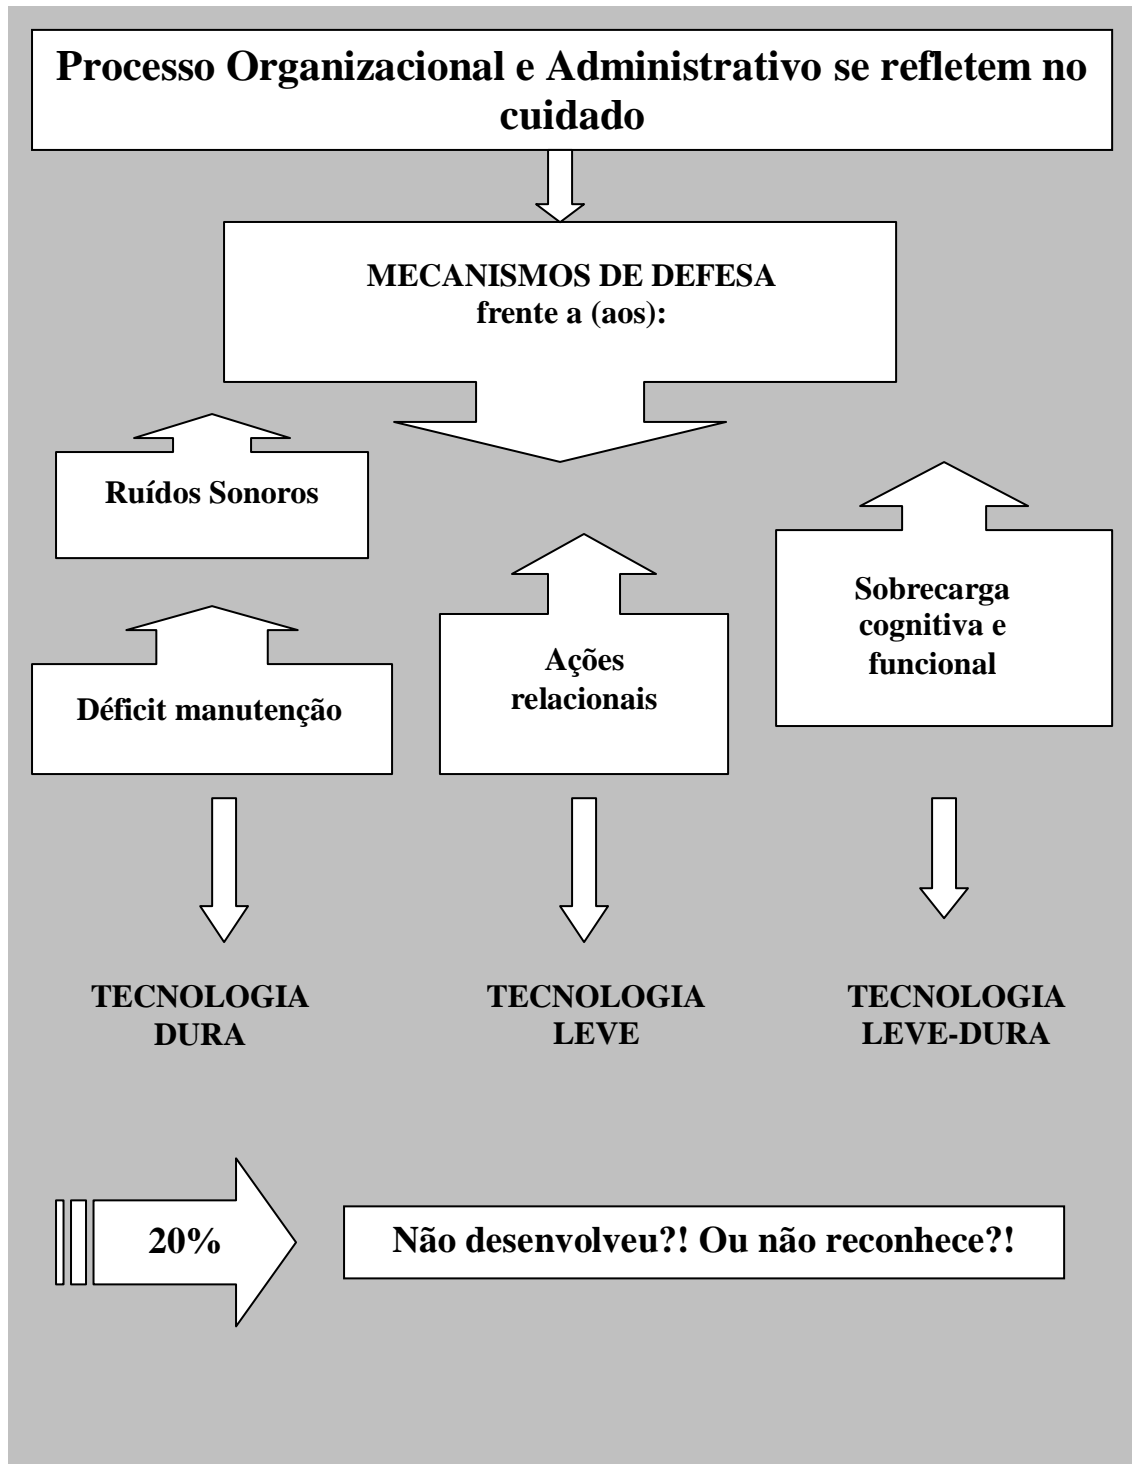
Processo Organizacional e Administrativo se refletem no cuidado

MECANISMOS DE DEFESA
frente a (aos):

Ruídos Sonoros

Déficit manutenção

Ações relacionais

Sobrecarga cognitiva e funcional

TECNOLOGIA DURA

TECNOLOGIA LEVE

TECNOLOGIA LEVE-DURA

20%

Não desenvolveu?! Ou não reconhece?!